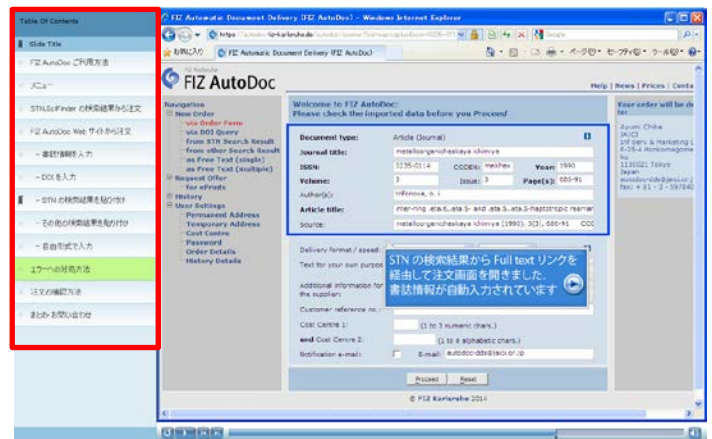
Table Of Contents

Slide Title

FIZ AutoDoc ご利用方法

メニュー

STNSciFinder の検索結果から注文

FIZ AutoDoc Web サイトから注文

－ 書誌情報を入力

－ DOI を入力

－ STN の検索結果を貼り付け

－ その他の検索結果を貼り付け

－ 自由形式で入力

エラーへの対処方法

注文の確認方法

まとめ・お問い合わせ

FIZ Automatic Document Delivery (FIZ AutoDoc) - Windows Internet Explorer

https://autodoc.fiz-karlsruhe.de/autodoc/

お気に入り

FIZ Automatic Document Delivery (FIZ AutoDoc)

ページ セーフティ ツール

FIZ AutoDoc

Help | News | Prices | Conta

Navigation
New Order
via Order Form
via DOI Query
from STN Search Result
from other Search Result
as Free Text (single)
as Free Text (multiple)
Request Offer
for eProds
History
User Settings
Permanent Address
Temporary Address
Cost Centre
Password
Order Details
History Details

Welcome to FIZ AutoDoc:
Please check the imported data before you Proceed!

Your order will be de

| Document type: | Article (Journal) | | |
|---|---|---|---|
| Journal title: | metalloorganicheskaya khimiya | | |
| ISSN: | 0235-0114 | CODEN: mekhex | Year: 1990 |
| Volume: | 3 | Issue: 3 | Page(s): 686-91 |
| Author(s): | Mironova, o. i. | | |
| Article title: | inter-ring .eta.6,.eta.5- and .eta.5,.eta.5-haptotropic rearran | | |
| Source: | metalloorganicheskaya khimiya (1990), 3(3), 686-91 CODE | | |

Ayumi Chiba
JAICI
Info Serv & Marketing
4-5-4 Honkomagome
Tokyo
Japan
autodoc-kibo@jaici.or.jp
fax: +81 - 3 - 5978

Delivery format / speed:

Text for your own purpo

Additional information for the supplier:

Customer reference no.:

Cost Centre 1: (1 to 3 numeric chars.)

Cost Centre 2: (1 to 4 alphabetic chars.)

Notification e-mail: E-mail: autodoc-ddt@jaici.or.jp

Proceed Reset

© FIZ Karlsruhe 2014

STN の検索結果から Full text リンクを経由して注文画面を開きました。
書誌情報が自動入力されています